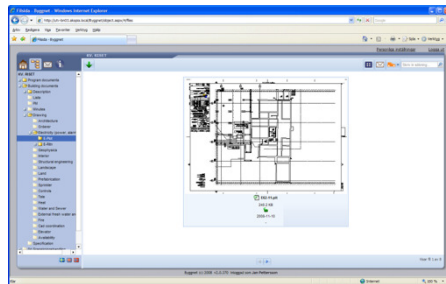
Filsida - Byggnet - Windows Internet Explorer

Arkiv Redigera Visa Favoriter Verktyg Hjälp

Meny - Byggnet

MY_BUILT

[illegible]

Program documents
Building documents
Description
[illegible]
Drawing
Architecture
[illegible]
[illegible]
E-files
Z-files

Specification

E60-P0.dxf
344 (14)
2006-11-10

Byggnet